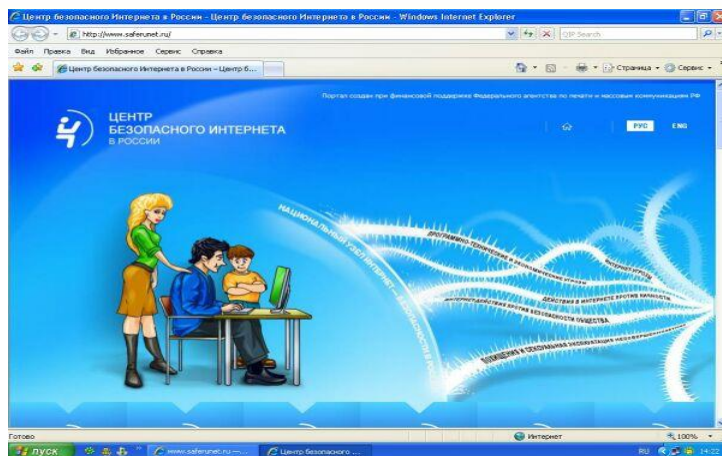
Центр безопасного Интернета в России - Центр безопасного Интернета в России - Windows Internet Explorer

http://www.saferunet.ru/

QIP Search

Файл Правка Вид Избранное Сервис Справка

Центр безопасного Интернета в России – Центр б...

Страница Сервис

Портал создан при финансовой поддержке Федерального агентства по печати и массовым коммуникациям РФ

ЦЕНТР БЕЗОПАСНОГО ИНТЕРНЕТА В РОССИИ

РУС ENG

НАЦИОНАЛЬНЫЙ УЗЕЛ ИНТЕРНЕТ – БЕЗОПАСНОСТИ В РОССИИ

ПРОГРАММНО-ТЕХНИЧЕСКИЕ И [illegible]

ДЕЙСТВИЯ В ИНТЕРНЕТЕ ПРОТИВ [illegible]

ИНТЕРНЕТ-ДЕЙСТВИЯ ПРОТИВ БЕЗОПАСНОСТИ ОБЩЕСТВА

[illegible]

Готово

Интернет

100%

пуск

www.saferunet.ru —...

Центр безопасного ...

RU

14:22